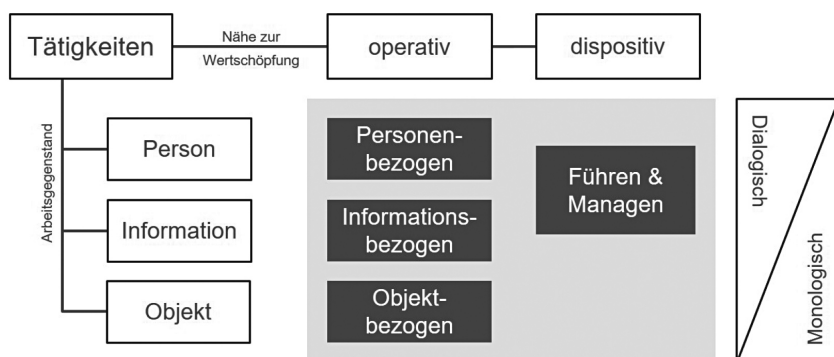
Tätigkeiten

Nähe zur Wertschöpfung

operativ

dispositiv

Arbeitsgegenstand

Person

Information

Objekt

Personenbezogen

Informationsbezogen

Objektbezogen

Führen & Managen

Dialogisch

Monologisch